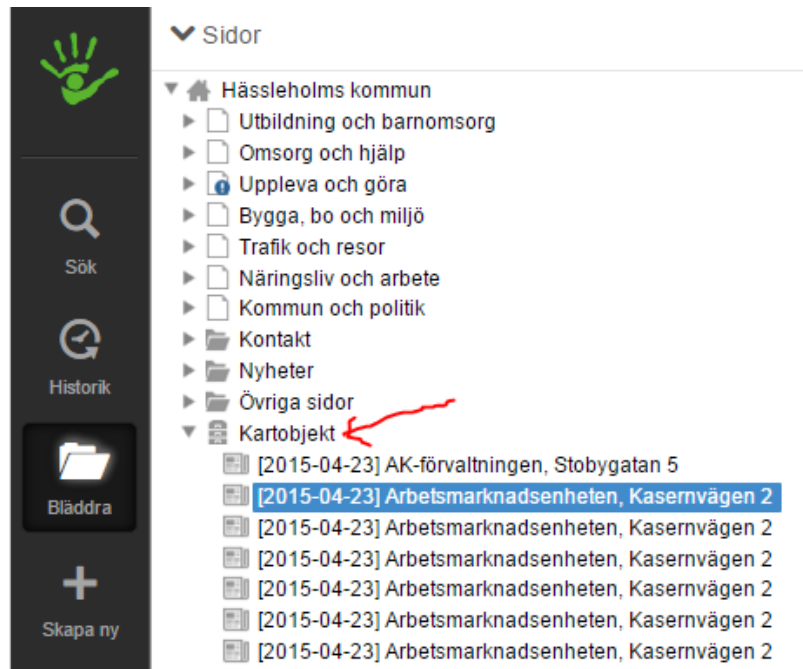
Sök

Historik

Bläddra

Skapa ny

Sidor

Hässleholms kommun
Utbildning och barnomsorg
Omsorg och hjälp
Uppleva och göra
Bygga, bo och miljö
Trafik och resor
Näringsliv och arbete
Kommun och politik
Kontakt
Nyheter
Övriga sidor
Kartobjekt
[2015-04-23] AK-förvaltningen, Stobygatan 5
[2015-04-23] Arbetsmarknadsenheten, Kasernvägen 2
[2015-04-23] Arbetsmarknadsenheten, Kasernvägen 2
[2015-04-23] Arbetsmarknadsenheten, Kasernvägen 2
[2015-04-23] Arbetsmarknadsenheten, Kasernvägen 2
[2015-04-23] Arbetsmarknadsenheten, Kasernvägen 2
[2015-04-23] Arbetsmarknadsenheten, Kasernvägen 2